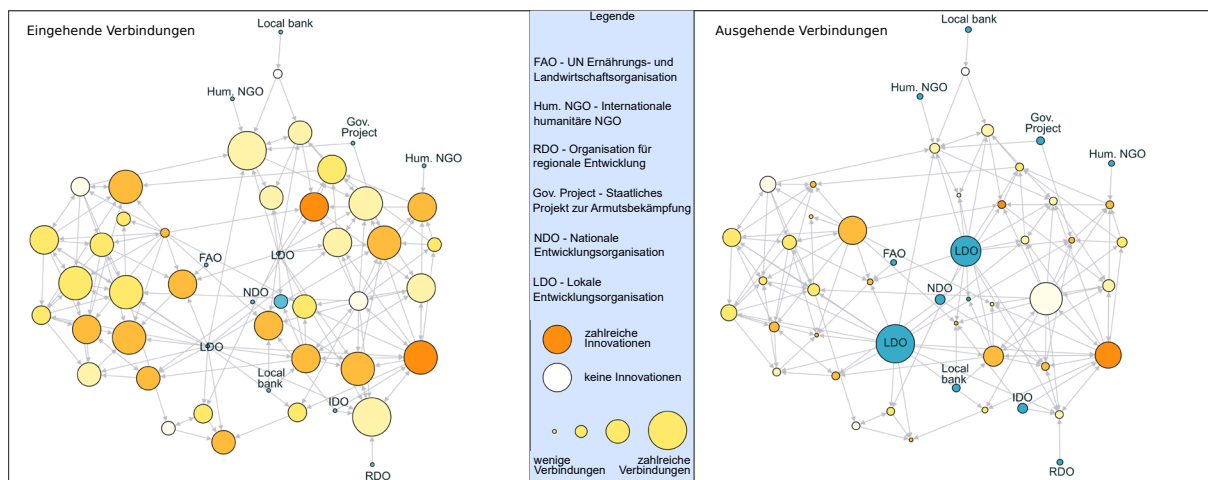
Eingehende Verbindungen

Local bank
Hum. NGO
Gov. Project
Hum. NGO
FAO
LDO
NDO
LDO
Local bank
IDO
RDO

Legende

FAO - UN Ernährungs- und Landwirtschaftsorganisation

Hum. NGO - Internationale humanitäre NGO

RDO - Organisation für regionale Entwicklung

Gov. Project - Staatliches Projekt zur Armutsbekämpfung

NDO - Nationale Entwicklungsorganisation

LDO - Lokale Entwicklungsorganisation

zahlreiche Innovationen

keine Innovationen

wenige Verbindungen

zahlreiche Verbindungen

Ausgehende Verbindungen

Local bank
Hum. NGO
Gov. Project
Hum. NGO
FAO
LDO
NDO
LDO
Local bank
IDO
RDO